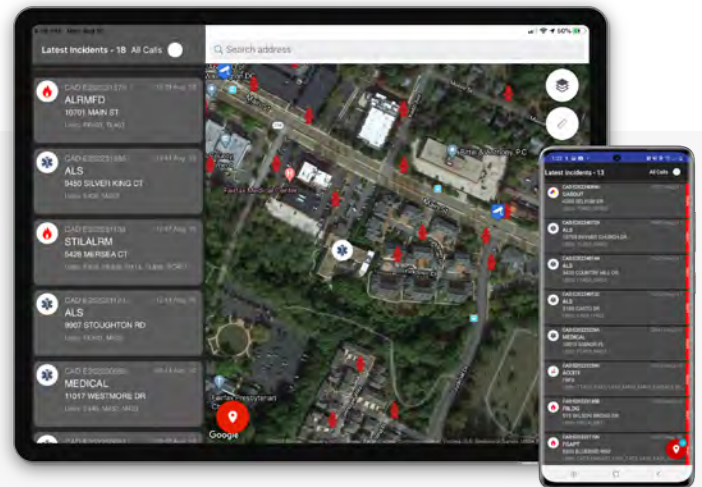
Latest Incidents - 18 All Calls

Search address

CAD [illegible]
ALRMFD
10701 MAIN ST
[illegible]

CAD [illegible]
ALS
9450 SILVER KING CT
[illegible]

CAD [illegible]
STILALRM
5426 MERSEA CT
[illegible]

CAD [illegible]
ALS
9907 STOUGHTON RD
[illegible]

CAD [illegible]
MEDICAL
11017 WESTMORE DR
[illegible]

Fairfax Medical Center

Fairfax Presbyterian Church

Google

Latest Incidents - 13 All Calls

CAD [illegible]
GASOUT
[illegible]

CAD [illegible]
ALS
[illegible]

CAD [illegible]
ALS
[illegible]

CAD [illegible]
ALS
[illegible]

CAD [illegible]
MEDICAL
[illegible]

CAD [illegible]
ACCIPX
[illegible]

CAD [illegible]
FBLDG
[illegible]

CAD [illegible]
FGAPT
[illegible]